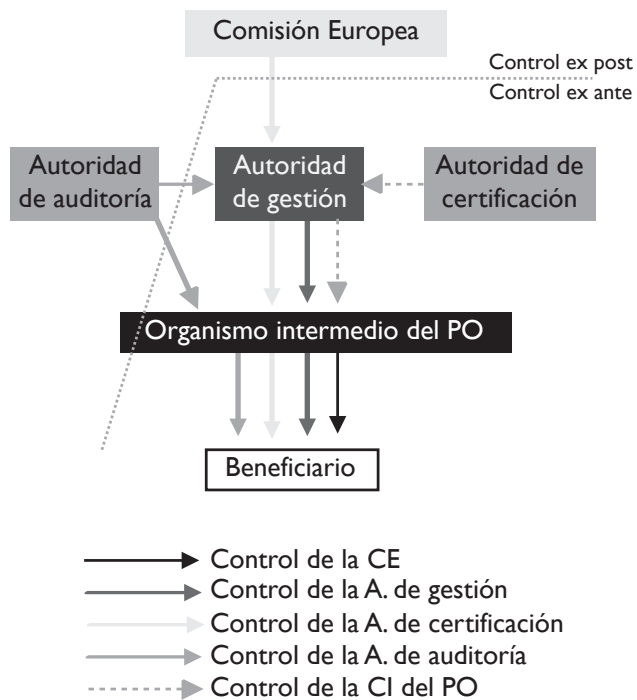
Comisión Europea

Control ex post
Control ex ante

Autoridad de auditoría

Autoridad de gestión

Autoridad de certificación

Organismo intermedio del PO

Beneficiario

Control de la CE
Control de la A. de gestión
Control de la A. de certificación
Control de la A. de auditoría
Control de la CI del PO